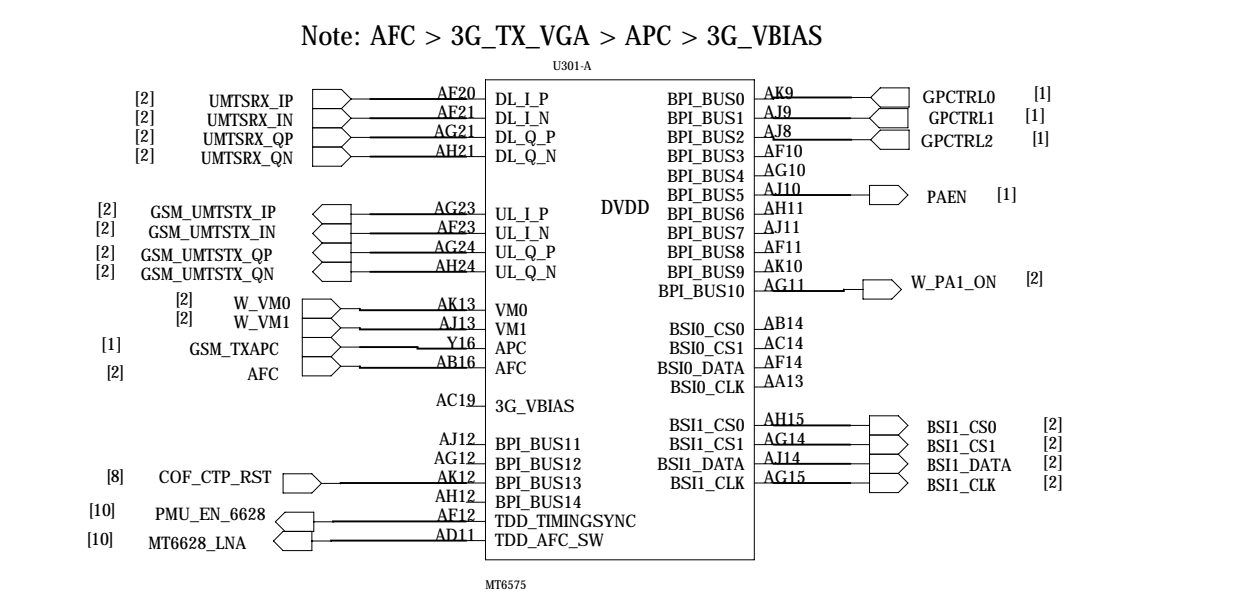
Note: AFC > 3G_TX_VGA > APC > 3G_VBIAS

U301-A

[2] UMTSRX_IP AF20 DL_I_P
[2] UMTSRX_IN AF21 DL_I_N
[2] UMTSRX_QP AG21 DL_Q_P
[2] UMTSRX_QN AH21 DL_Q_N

[2] GSM_UMTSTX_IP AG23 UL_I_P
[2] GSM_UMTSTX_IN AF23 UL_I_N
[2] GSM_UMTSTX_QP AG24 UL_Q_P
[2] GSM_UMTSTX_QN AH24 UL_Q_N

[2] W_VM0 AK13 VM0
[2] W_VM1 AJ13 VM1
[1] GSM_TXAPC Y16 APC
[2] AFC AB16 AFC

AC19 3G_VBIAS

AJ12 BPI_BUS11
AG12 BPI_BUS12
[8] COF_CTP_RST AK12 BPI_BUS13
AH12 BPI_BUS14
[10] PMU_EN_6628 AF12 TDD_TIMINGSYNC
[10] MT6628_LNA AD11 TDD_AFC_SW

DVDD

BPI_BUS0 AK9 GPCTRL0 [1]
BPI_BUS1 AJ9 GPCTRL1 [1]
BPI_BUS2 AJ8 GPCTRL2 [1]
BPI_BUS3 AF10
BPI_BUS4 AG10
BPI_BUS5 AJ10 PAEN [1]
BPI_BUS6 AH11
BPI_BUS7 AJ11
BPI_BUS8 AF11
BPI_BUS9 AK10
BPI_BUS10 AG11 W_PA1_ON [2]

BSI0_CS0 AB14
BSI0_CS1 AC14
BSI0_DATA AF14
BSI0_CLK AA13

BSI1_CS0 AH15 BSI1_CS0 [2]
BSI1_CS1 AG14 BSI1_CS1 [2]
BSI1_DATA AJ14 BSI1_DATA [2]
BSI1_CLK AG15 BSI1_CLK [2]

MT6575